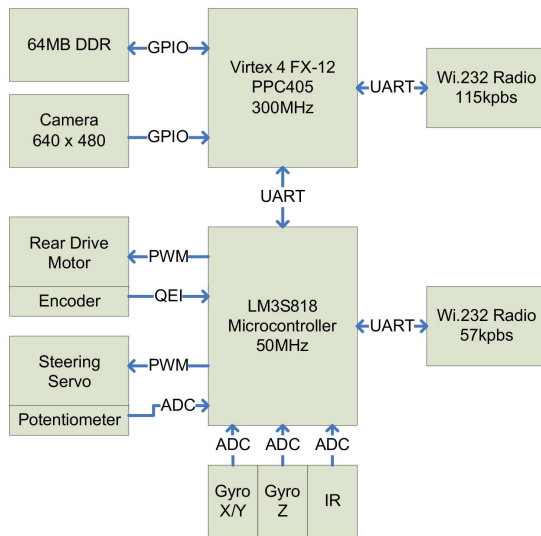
64MB DDR

GPIO

Virtex 4 FX-12
PPC405
300MHz

UART

Wi.232 Radio
115kpbs

Camera
640 x 480

GPIO

UART

Rear Drive Motor

PWM

Encoder

QEI

LM3S818
Microcontroller
50MHz

UART

Wi.232 Radio
57kpbs

Steering Servo

PWM

Potentiometer

ADC

ADC

ADC

ADC

Gyro
X/Y

Gyro
Z

IR